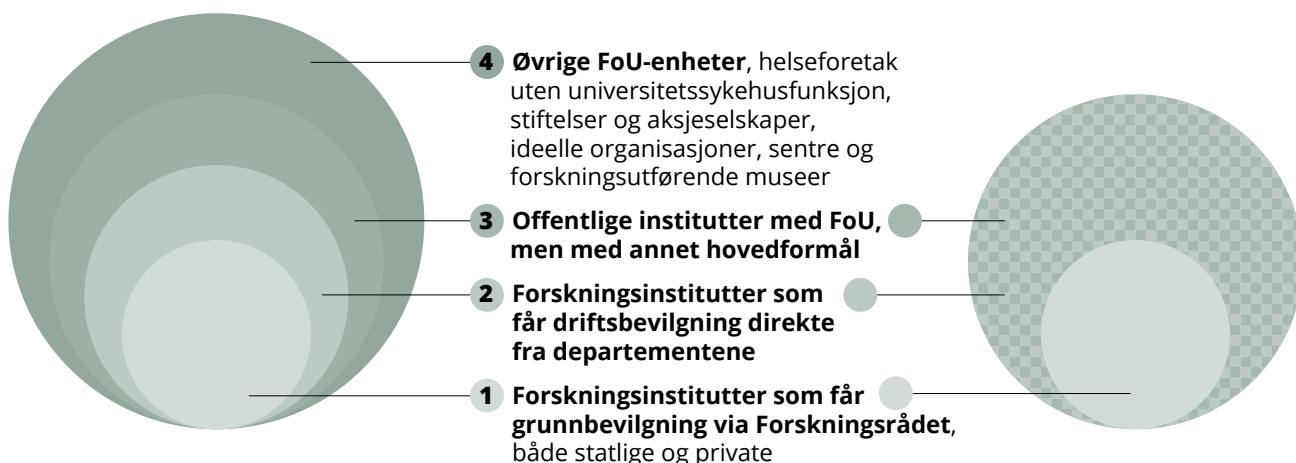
4 **Øvrige FoU-enheter**, helseforetak uten universitetssykehusfunksjon, stiftelser og aksjeselskaper, ideelle organisasjoner, sentre og forskningsutførende museer

3 **Offentlige institutter med FoU, men med annet hovedformål**

2 **Forskningsinstitutter som får driftsbevilgning direkte fra departementene**

1 **Forskningsinstitutter som får grunnbevilgning via Forskningsrådet**, både statlige og private